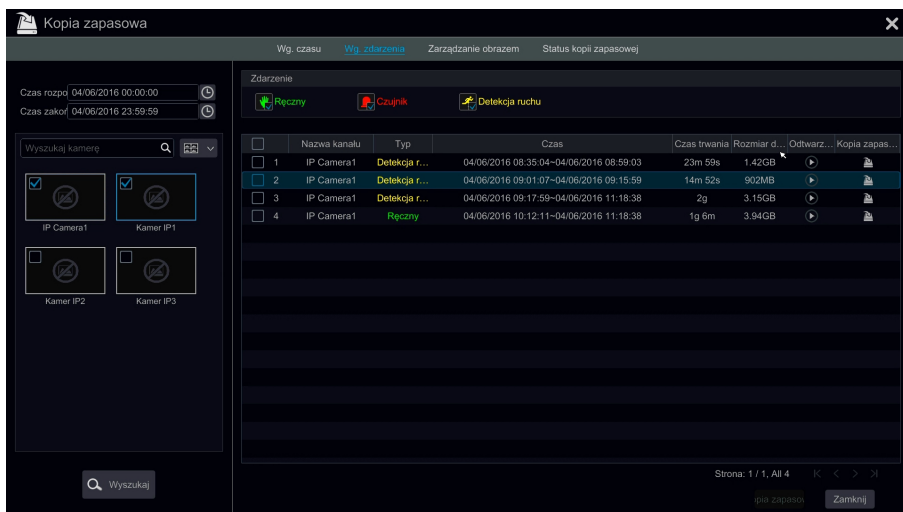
Kopia zapasowa

Wg. czasu | Wg. zdarzenia | Zarządzanie obrazem | Status kopii zapasowej

Czas rozpo 04/06/2016 00:00:00
Czas zakoń 04/06/2016 23:59:59

Wyszukaj kamerę

IP Camera1
Kamer IP1
Kamer IP2
Kamer IP3

Wyszukaj

Zdarzenie
Ręczny
Czujnik
Detekcja ruchu

| | Nazwa kanału | Typ | Czas | Czas trwania | Rozmiar d... | Odtwarz... | Kopia zapas... |
|---|---|---|---|---|---|---|---|
| 1 | IP Camera1 | Detekcja r... | 04/06/2016 08:35:04~04/06/2016 08:59:03 | 23m 59s | 1.42GB | | |
| 2 | IP Camera1 | Detekcja r... | 04/06/2016 09:01:07~04/06/2016 09:15:59 | 14m 52s | 902MB | | |
| 3 | IP Camera1 | Detekcja r... | 04/06/2016 09:17:59~04/06/2016 11:18:38 | 2g | 3.15GB | | |
| 4 | IP Camera1 | Ręczny | 04/06/2016 10:12:11~04/06/2016 11:18:38 | 1g 6m | 3.94GB | | |

Strona: 1 / 1, All 4

pia zapaso
Zamknij